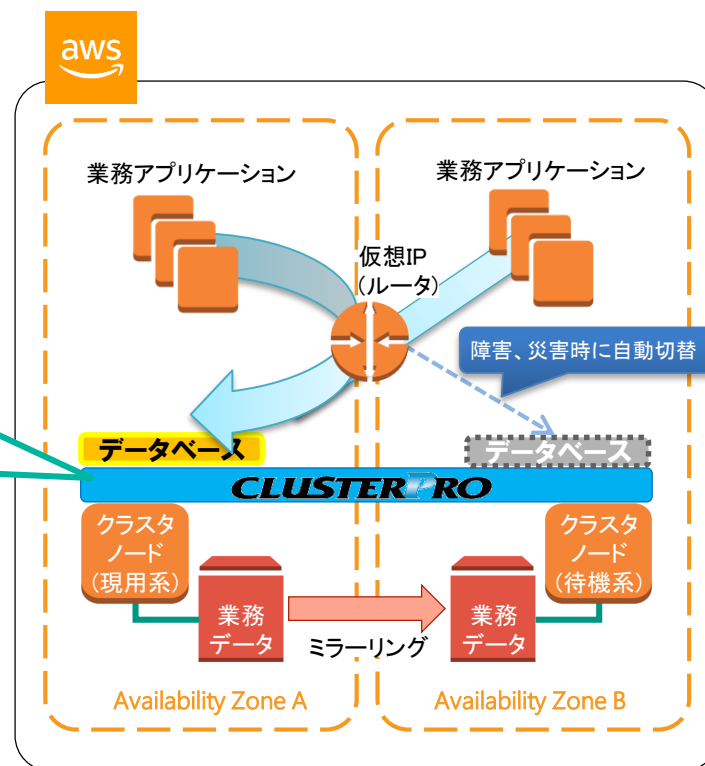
aws

業務アプリケーション

業務アプリケーション

仮想IP
(ルータ)

障害、災害時に自動切替

データベース

データベース

CLUSTERPRO

クラスタ
ノード
(現用系)

業務
データ

ミラーリング

業務
データ

クラスタ
ノード
(待機系)

Availability Zone A

Availability Zone B